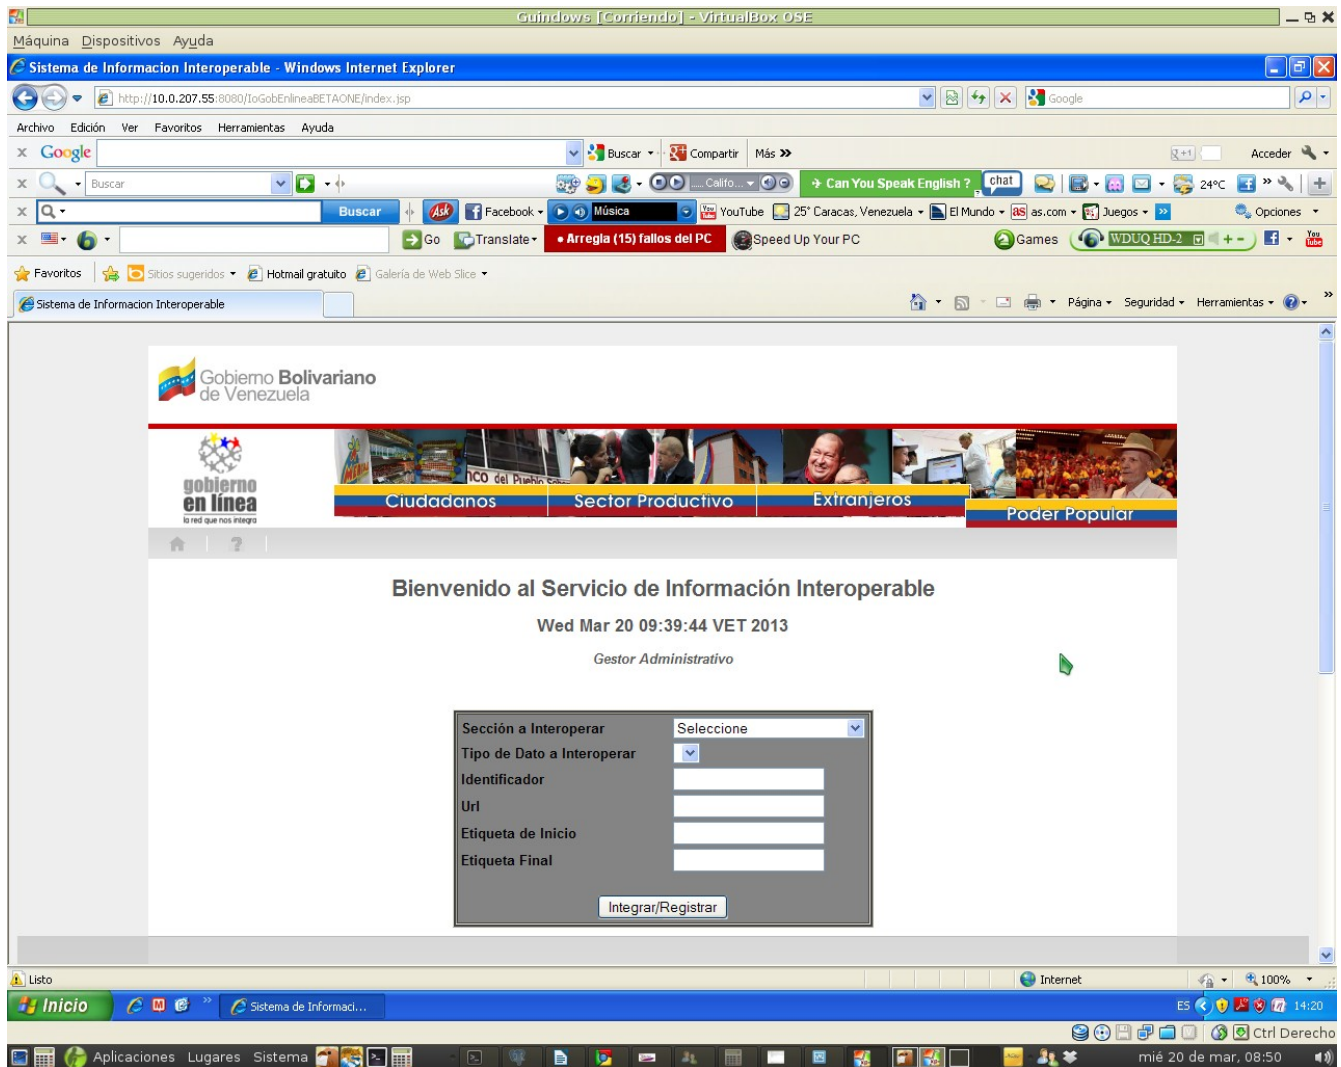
Guindows [Corriendo] - VirtualBox OSE

Máquina Dispositivos Ayuda

Sistema de Informacion Interoperable - Windows Internet Explorer

http://10.0.207.55:8080/IoGobEnlineaBETAONE/index.jsp

Google

Archivo Edición Ver Favoritos Herramientas Ayuda

Google Buscar Compartir Más » Acceder

Buscar Califo... Can You Speak English ? chat 24ºC

Buscar Facebook Música YouTube 25° Caracas, Venezuela El Mundo as.com Juegos Opciones

Go Translate • Arregla (15) fallos del PC Speed Up Your PC Games WDUQ HD-2

Favoritos Sitios sugeridos Hotmail gratuito Galería de Web Slice

Sistema de Informacion Interoperable

Página Seguridad Herramientas

Gobierno Bolivariano de Venezuela

gobierno en línea la red que nos integra

Ciudadanos Sector Productivo Extranjeros Poder Popular

Bienvenido al Servicio de Información Interoperable

Wed Mar 20 09:39:44 VET 2013

Gestor Administrativo

Sección a Interoperar Seleccione
Tipo de Dato a Interoperar
Identificador
Url
Etiqueta de Inicio
Etiqueta Final

Integrar/Registrar

Listo Internet 100%

Inicio Sistema de Informaci... ES 14:20

Ctrl Derecho

Aplicaciones Lugares Sistema mié 20 de mar, 08:50